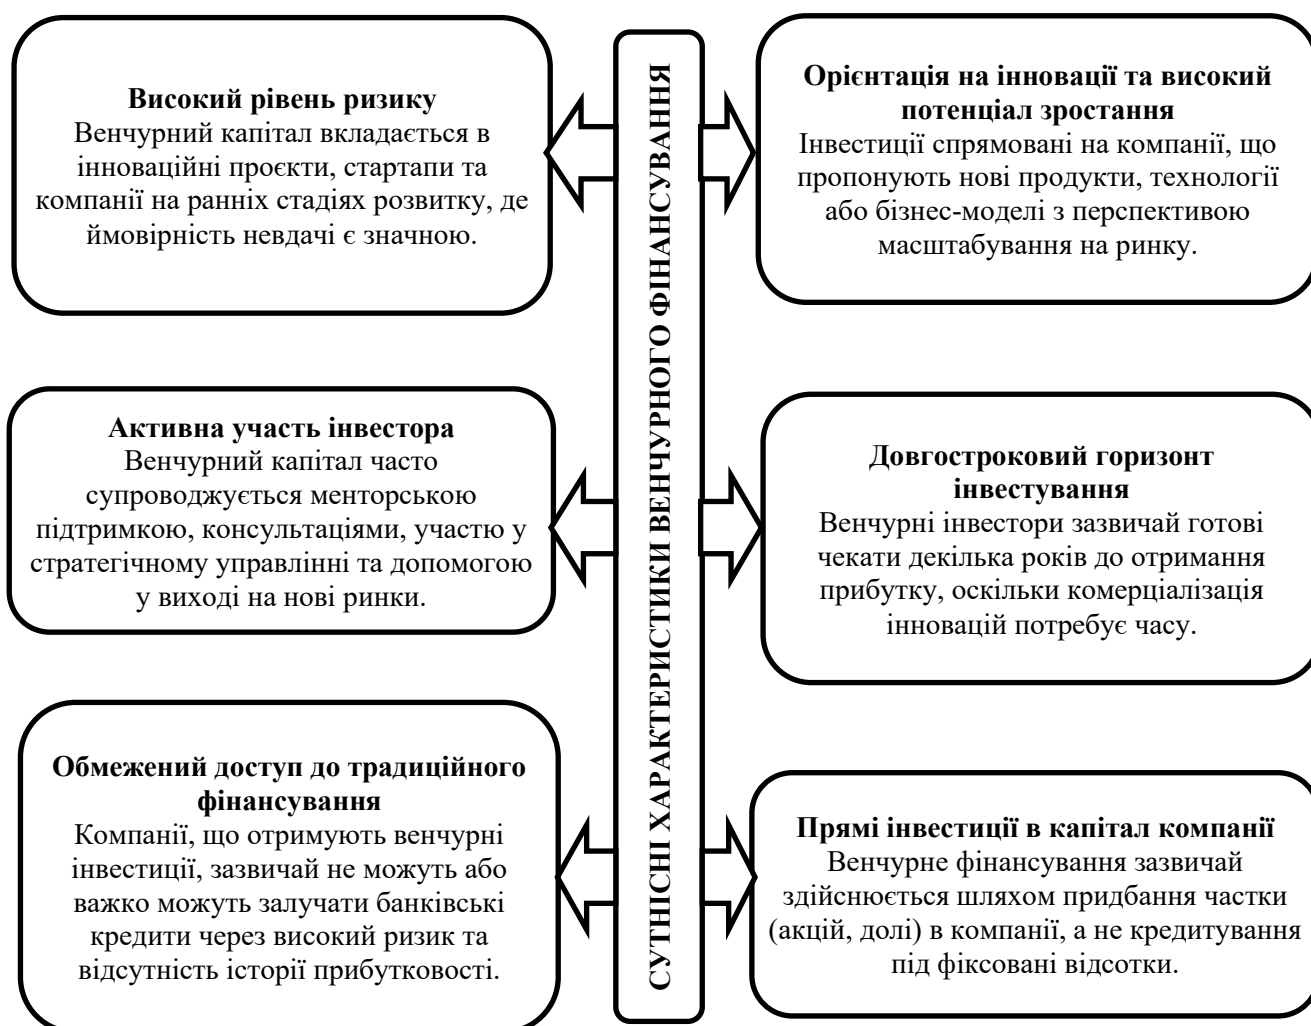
СУТНІСНІ ХАРАКТЕРИСТИКИ ВЕНЧУРНОГО ФІНАНСУВАННЯ

**Високий рівень ризику**
Венчурний капітал вкладається в інноваційні проєкти, стартапи та компанії на ранніх стадіях розвитку, де ймовірність невдачі є значною.

**Орієнтація на інновації та високий потенціал зростання**
Інвестиції спрямовані на компанії, що пропонують нові продукти, технології або бізнес-моделі з перспективою масштабування на ринку.

**Активна участь інвестора**
Венчурний капітал часто супроводжується менторською підтримкою, консультаціями, участю у стратегічному управлінні та допомогою у виході на нові ринки.

**Довгостроковий горизонт інвестування**
Венчурні інвестори зазвичай готові чекати декілька років до отримання прибутку, оскільки комерціалізація інновацій потребує часу.

**Обмежений доступ до традиційного фінансування**
Компанії, що отримують венчурні інвестиції, зазвичай не можуть або важко можуть залучати банківські кредити через високий ризик та відсутність історії прибутковості.

**Прямі інвестиції в капітал компанії**
Венчурне фінансування зазвичай здійснюється шляхом придбання частки (акцій, долі) в компанії, а не кредитування під фіксовані відсотки.